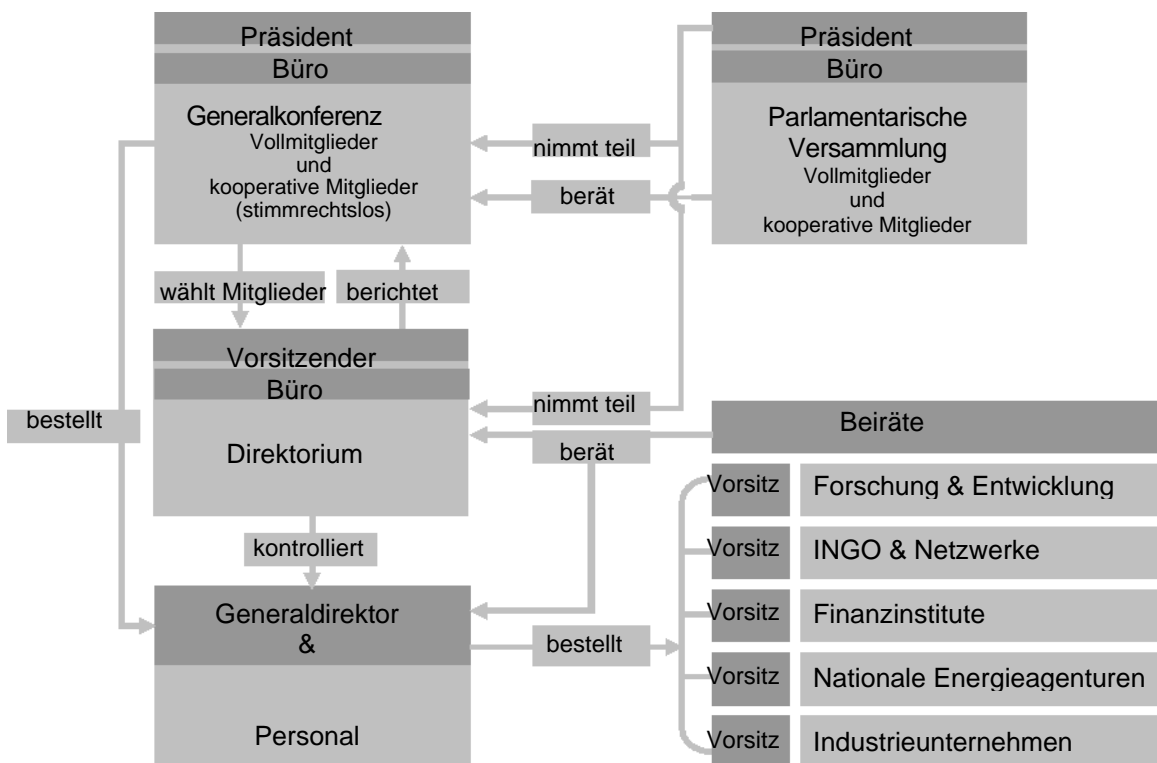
Präsident
Büro
Generalkonferenz
Vollmitglieder
und
kooperative Mitglieder
(stimmrechtslos)

nimmt teil

berät

Präsident
Büro
Parlamentarische Versammlung
Vollmitglieder
und
kooperative Mitglieder

wählt Mitglieder

berichtet

Vorsitzender
Büro
Direktorium

bestellt

nimmt teil

berät

Beiräte

| Vorsitz | Forschung & Entwicklung |
|---|---|
| Vorsitz | INGO & Netzwerke |
| Vorsitz | Finanzinstitute |
| Vorsitz | Nationale Energieagenturen |
| Vorsitz | Industrieunternehmen |

kontrolliert

Generaldirektor
&
Personal

bestellt